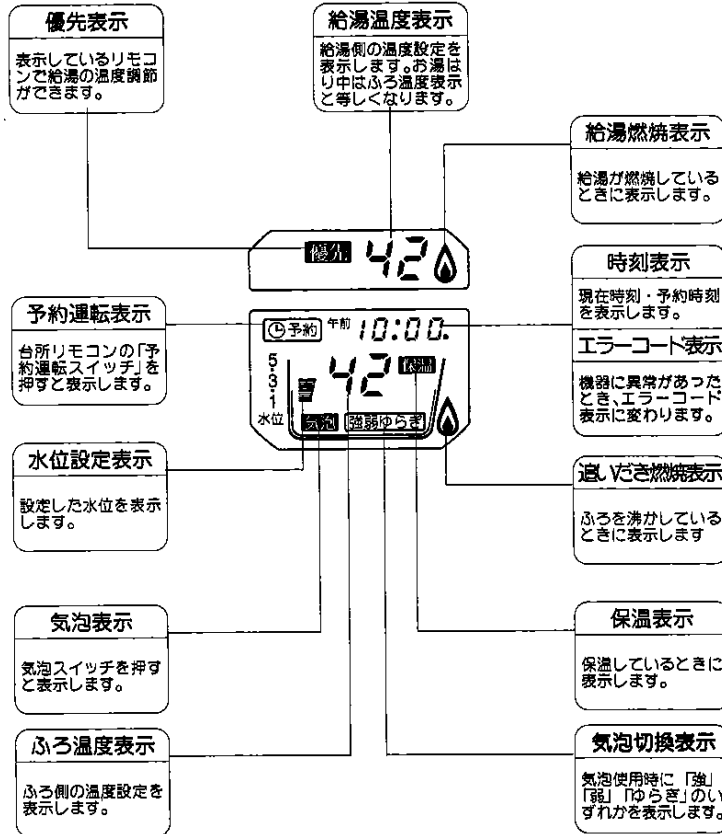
優先表示

表示しているリモコンで給湯の温度調節ができます。

給湯温度表示

給湯側の温度設定を表示します。お湯はり中はふろ温度表示と等しくなります。

給湯燃焼表示

給湯が燃焼しているときに表示します。

優先 42

時刻表示

現在時刻・予約時刻を表示します。

予約運転表示

台所リモコンの「予約運転スイッチ」を押すと表示します。

予約 午前 10:00.

エラーコード表示

機器に異常があったとき、エラーコード表示に変わります。

5 3 1 水位 42 保温 気泡 強弱ゆらぎ

水位設定表示

設定した水位を表示します。

追いだき燃焼表示

ふろを沸かしているときに表示します

気泡表示

気泡スイッチを押すと表示します。

保温表示

保温しているときに表示します。

ふろ温度表示

ふろ側の温度設定を表示します。

気泡切換表示

気泡使用時に「強」「弱」「ゆらぎ」のいずれかを表示します。